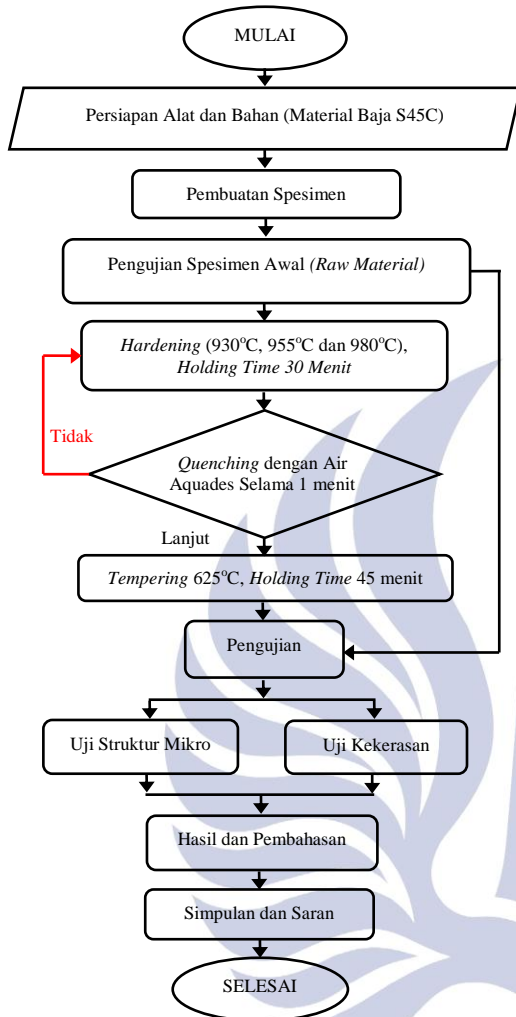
MULAI

Persiapan Alat dan Bahan (Material Baja S45C)

Pembuatan Spesimen

Pengujian Spesimen Awal (Raw Material)

Hardening (930°C, 955°C dan 980°C), Holding Time 30 Menit

Tidak

Quenching dengan Air Aquades Selama 1 menit

Lanjut

Tempering 625°C, Holding Time 45 menit

Pengujian

Uji Struktur Mikro

Uji Kekerasan

Hasil dan Pembahasan

Simpulan dan Saran

SELESAI